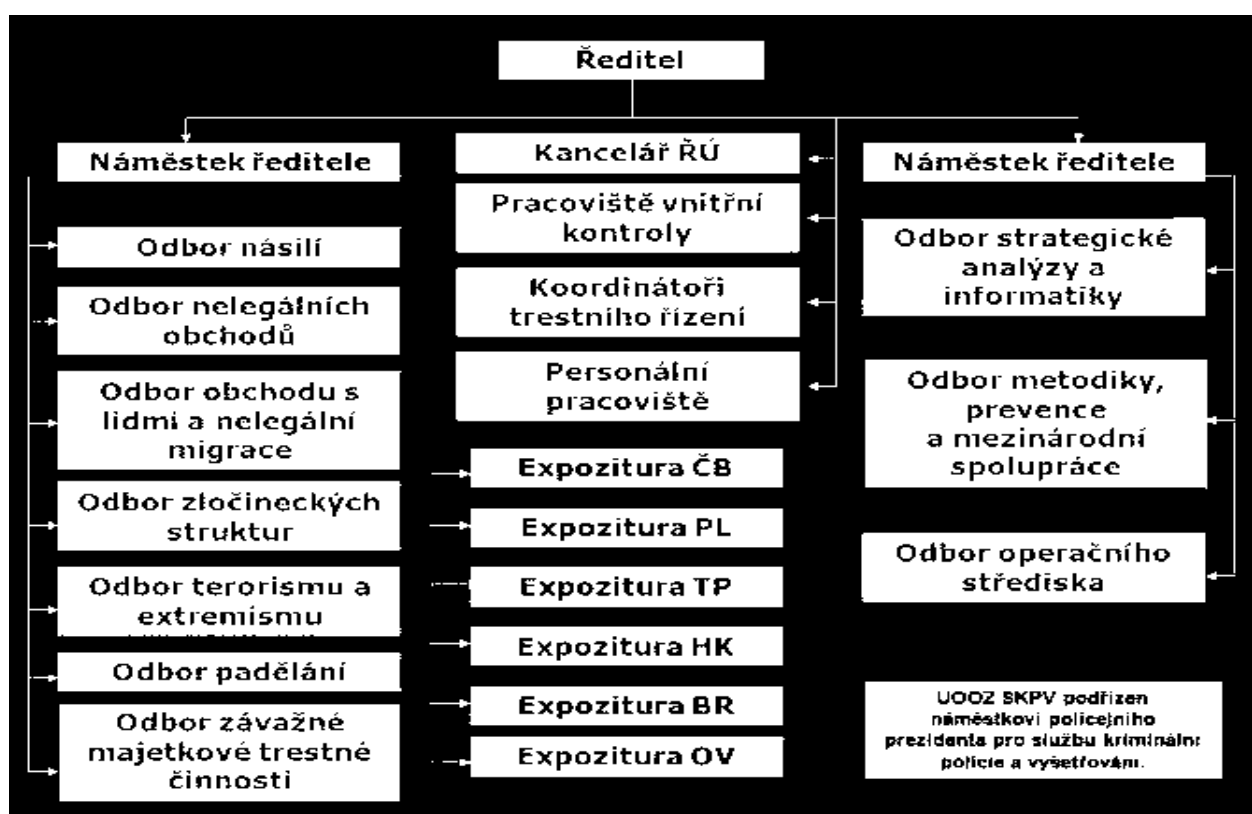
Ředitel

Náměstek ředitele

Odbor násilí

Odbor nelegálních obchodů

Odbor obchodu s lidmi a nelegální migrace

Odbor zločineckých struktur

Odbor terorismu a extremismu

Odbor padělání

Odbor závažné majetkové trestné činnosti

Kancelář ŘÚ

Pracoviště vnitřní kontroly

Koordinátoři trestního řízení

Personální pracoviště

Expozitura ČB

Expozitura PL

Expozitura TP

Expozitura HK

Expozitura BR

Expozitura OV

Náměstek ředitele

Odbor strategické analýzy a informatiky

Odbor metodiky, prevence a mezinárodní spolupráce

Odbor operačního střediska

UOOZ SKPV podřízen náměstkovi policejního prezidenta pro službu kriminální policie a vyšetřování.